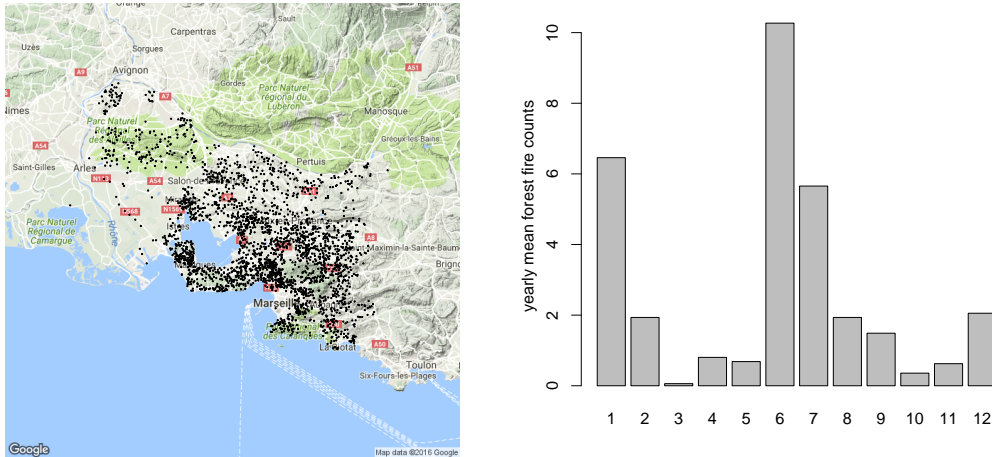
Orange
Sault
Carpentras
Uzès
Sorgues
Avignon
A9
A7
Gordes
A51
Parc Naturel régional du Luberon
Nîmes
Manosque
Parc Naturel
A54
Gréoux-les-Bains
Arles
Pertuis
Saint-Gilles
N113
A54
Salon-de-
Parc Naturel Régional de Camargue
D568
N1569
Rhône
Istres
Saint-Maximin-la-Sainte-Baume
A8
Brignoles
Marseille
A50
La Ciotat
Toulon
Six-Fours-les-Plages
des Calanques
Google
Map data ©2016 Google

yearly mean forest fire counts
0
2
4
6
8
10
1 2 3 4 5 6 7 8 9 10 11 12